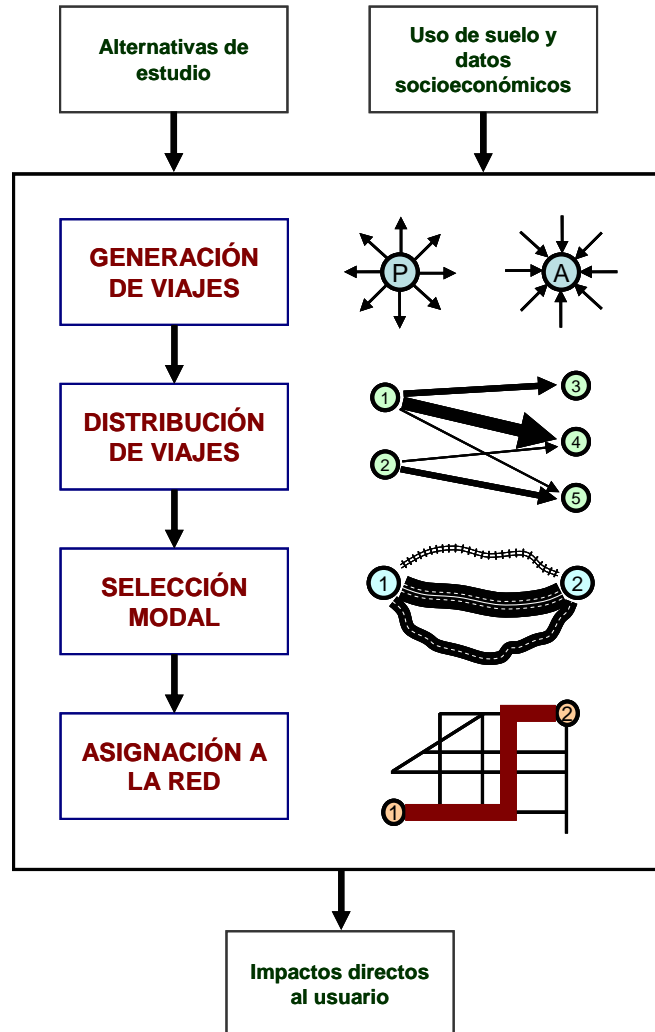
Alternativas de estudio

Uso de suelo y datos socioeconómicos

GENERACIÓN DE VIAJES

P

A

DISTRIBUCIÓN DE VIAJES

1

2

3

4

5

SELECCIÓN MODAL

1

2

ASIGNACIÓN A LA RED

2

1

Impactos directos al usuario